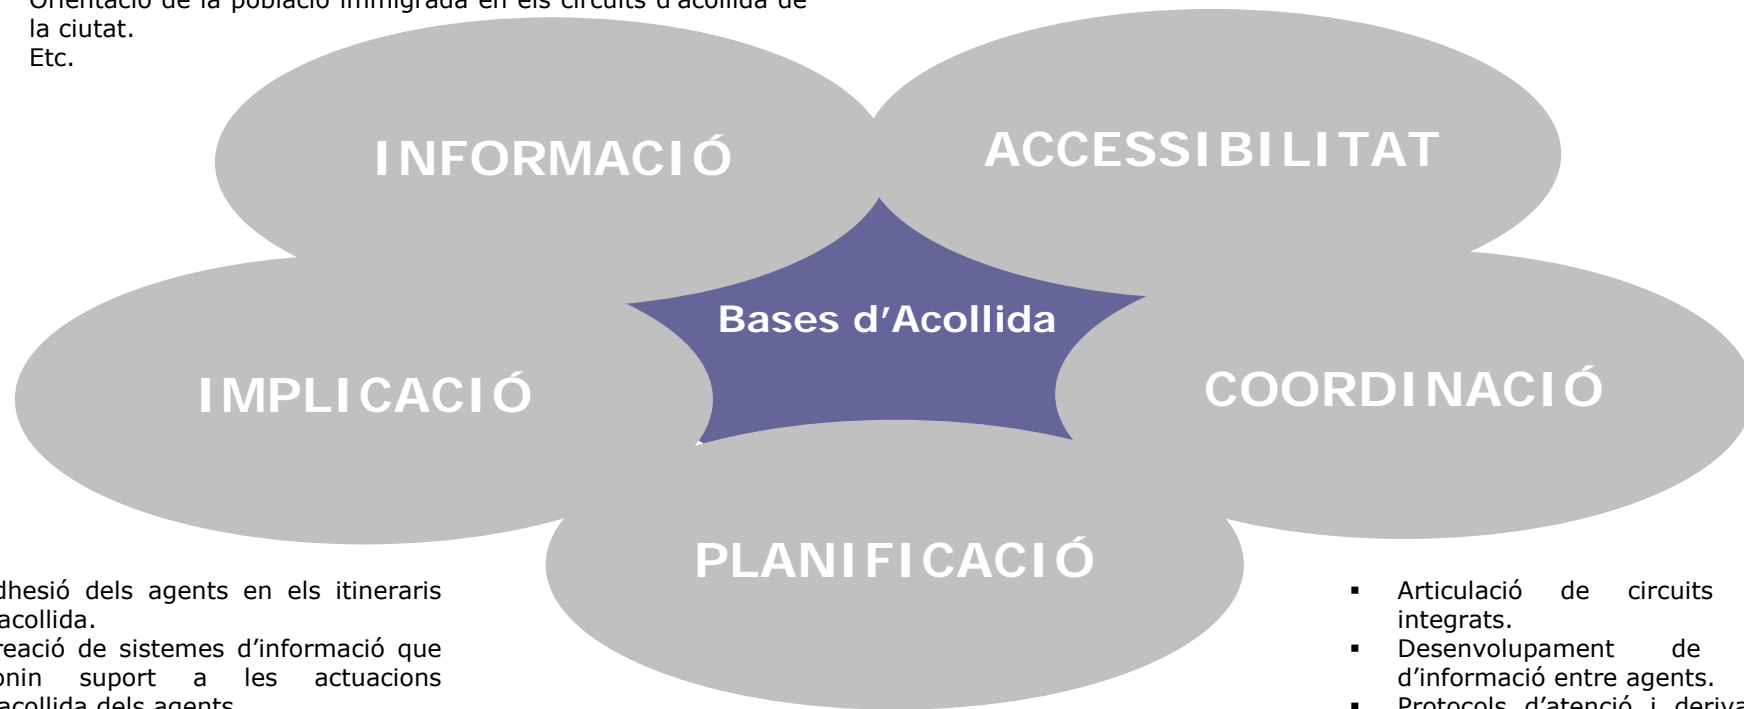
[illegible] de la població immigrada en els circuits d'acollida de la ciutat.
Etc.

INFORMACIÓ

ACCESSIBILITAT

Bases d'Acollida

IMPLICACIÓ

COORDINACIÓ

PLANIFICACIÓ

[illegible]dhesió dels agents en els itineraris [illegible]acollida.
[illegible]reació de sistemes d'informació que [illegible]onin suport a les actuacions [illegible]acollida dels agents.

▪ Articulació de circuits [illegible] integrats.
▪ Desenvolupament de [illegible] d'informació entre agents.
▪ Protocols d'atenció i deriva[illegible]